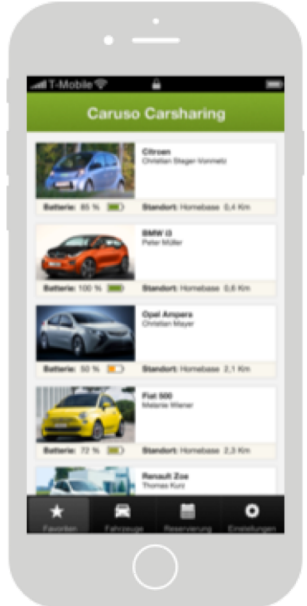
T-Mobile

Caruso Carsharing

Citroen
Christian Steger-Vonmetz

Batterie: 85 %
Standort: Homebase 0,4 Km

BMW i3
Peter Müller

Batterie: 100 %
Standort: Homebase 0,8 Km

Opel Ampera
Christian Mayer

Batterie: 50 %
Standort: Homebase 2,1 Km

Fiat 500
Melanie Wiener

Batterie: 72 %
Standort: Homebase 2,3 Km

Renault Zoe
Thomas Kurz

Favoriten
Fahrzeuge
Reservierung
Einstellungen